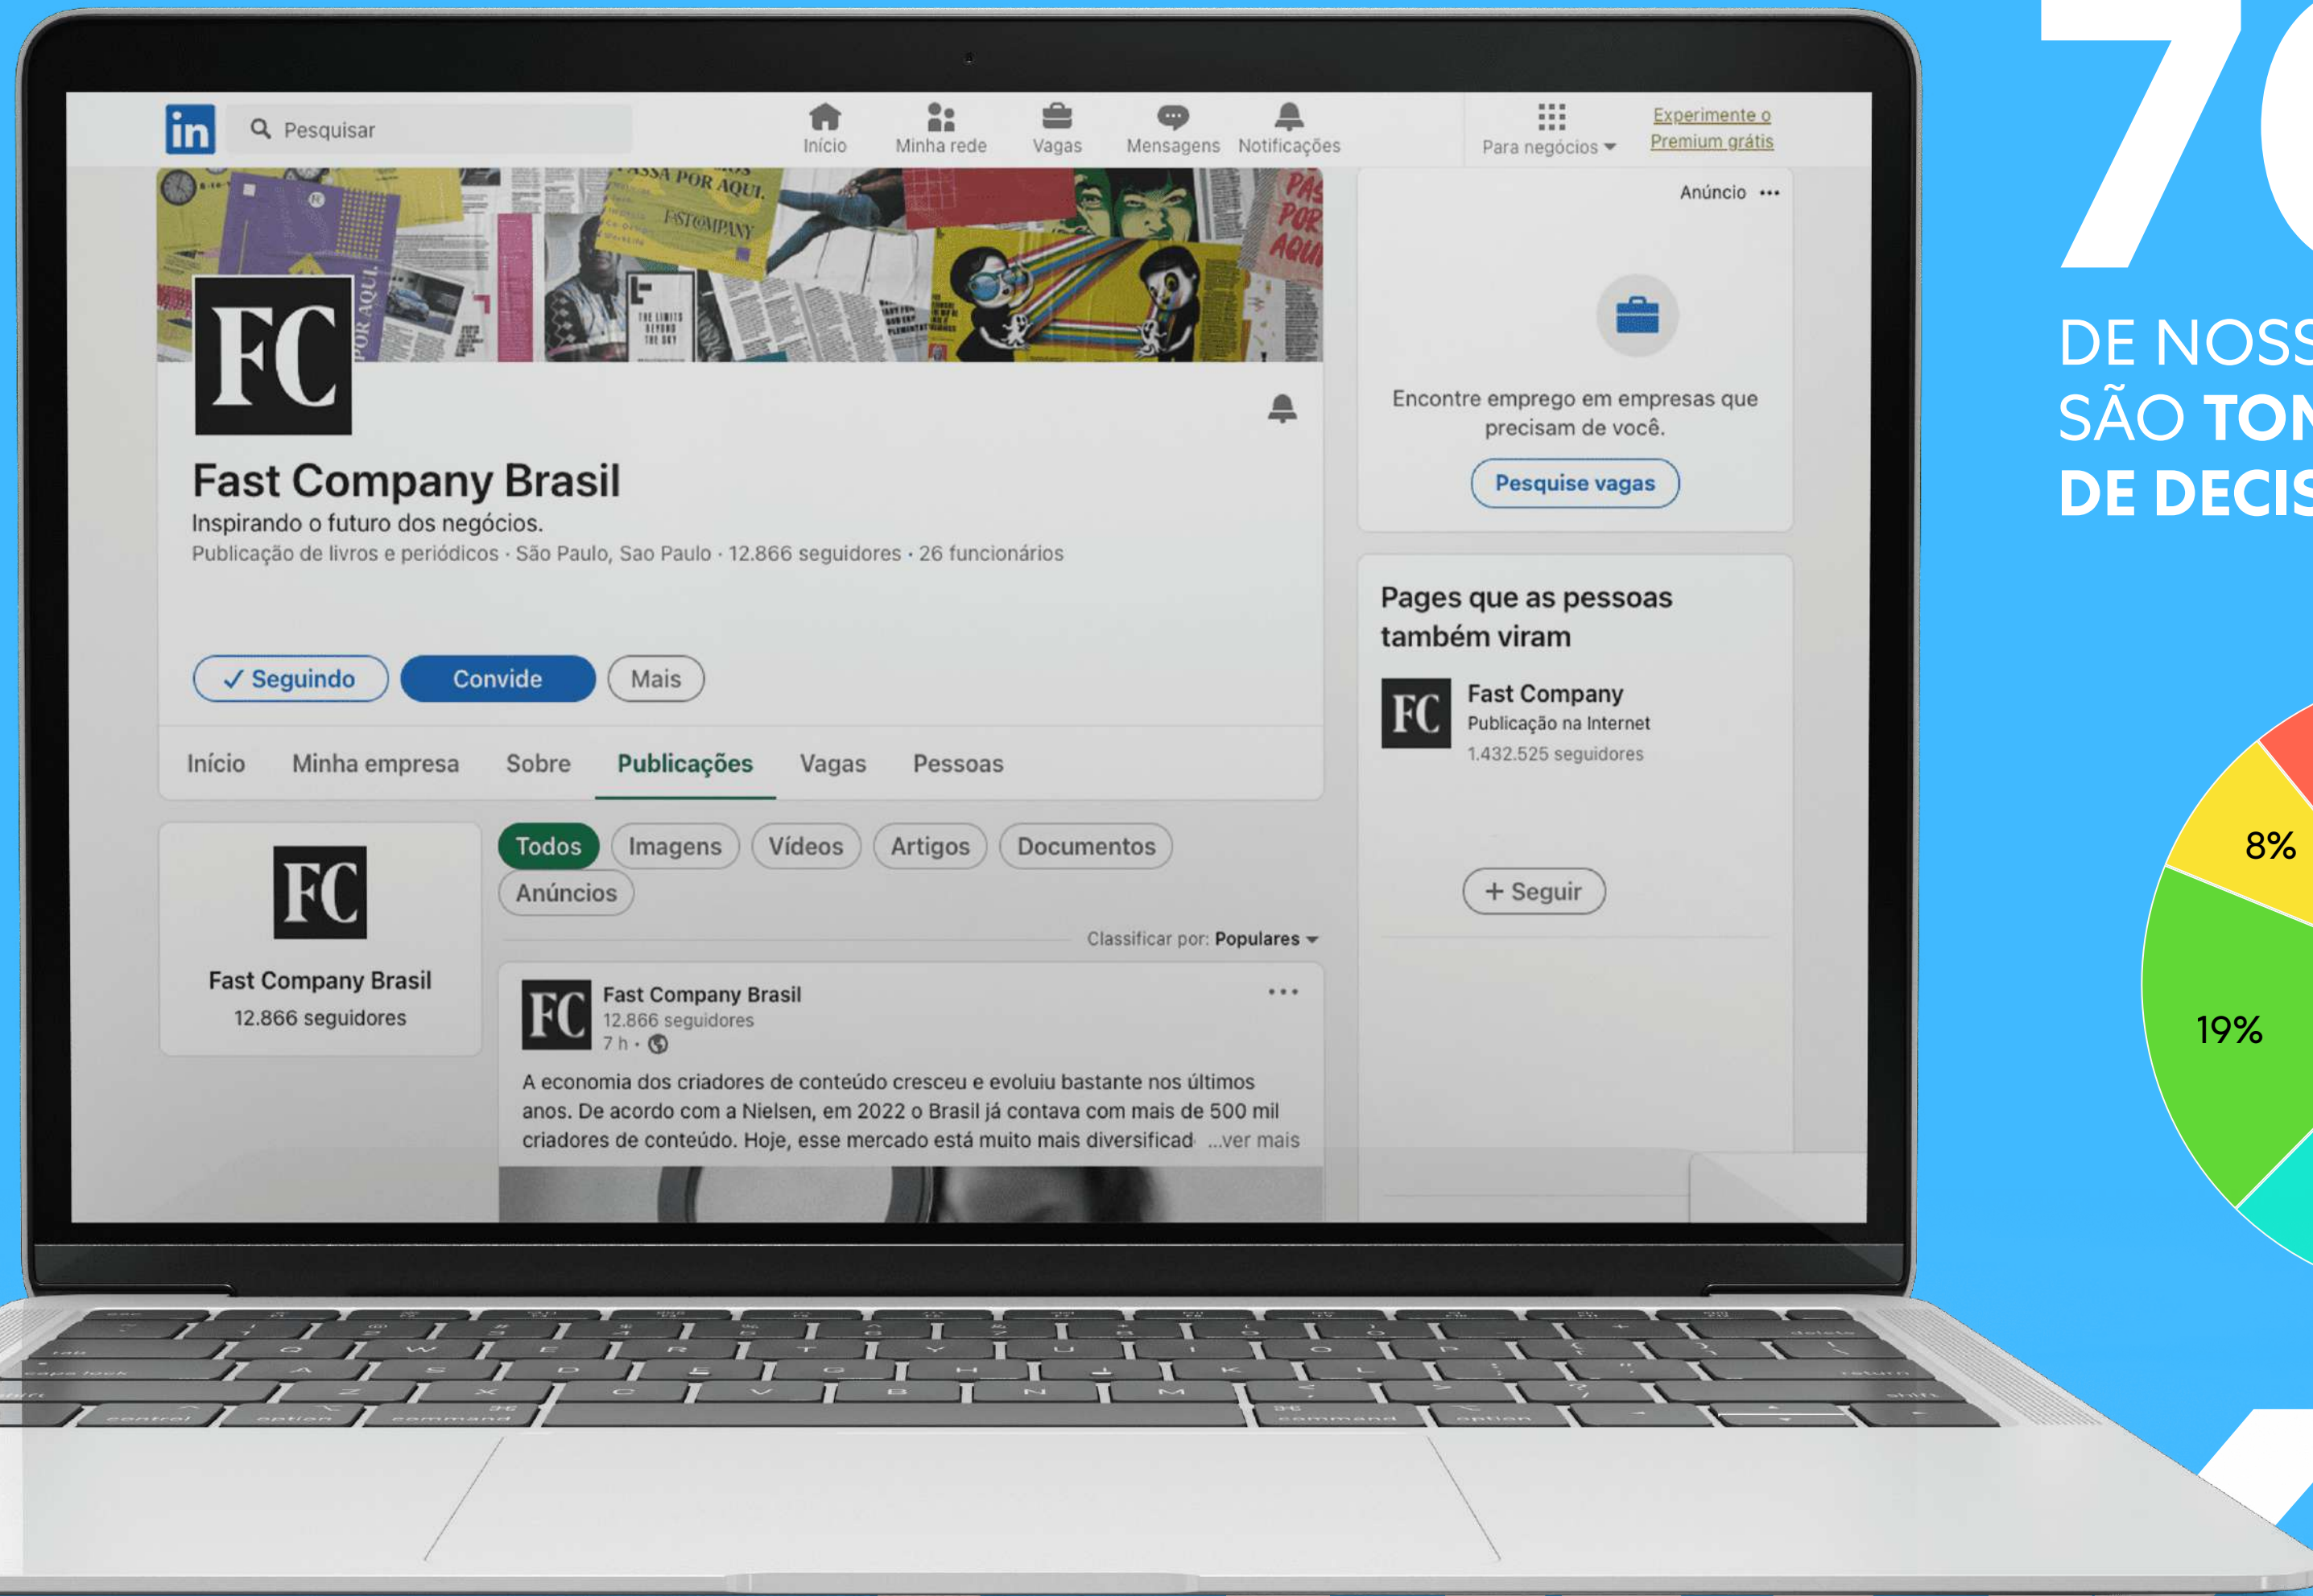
in Pesquisar

Início Minha rede Vagas Mensagens Notificações

Para negócios

Experimente o Premium grátis

PASSA POR AQUI

FAST COMPANY

POR AQUI

FC

Fast Company Brasil

Inspirando o futuro dos negócios.

Publicação de livros e periódicos · São Paulo, Sao Paulo · 12.866 seguidores · 26 funcionários

✓ Seguindo Convide Mais

Início Minha empresa Sobre Publicações Vagas Pessoas

FC

Fast Company Brasil

12.866 seguidores

Todos Imagens Vídeos Artigos Documentos Anúncios

Classificar por: Populares

Fast Company Brasil

12.866 seguidores

7 h ·

A economia dos criadores de conteúdo cresceu e evoluiu bastante nos últimos anos. De acordo com a Nielsen, em 2022 o Brasil já contava com mais de 500 mil criadores de conteúdo. Hoje, esse mercado está muito mais diversificad ...ver mais

Anúncio

Encontre emprego em empresas que precisam de você.

Pesquise vagas

Pages que as pessoas também viram

Fast Company

Publicação na Internet

1.432.525 seguidores

+ Seguir

7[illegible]

DE NOSS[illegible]

SÃO TOM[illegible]

DE DECIS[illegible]

8%

19%